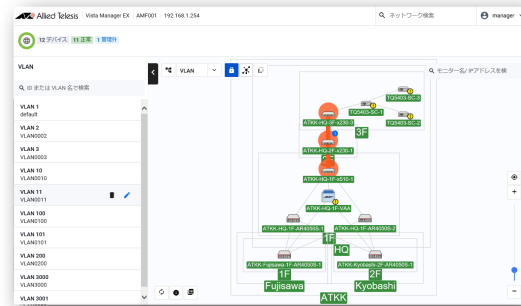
Allied Telesis Vista Manager EX AMF001 192.168.1.254

ネットワーク検索

manager

12 デバイス 11 正常 1 管理外

VLAN

ID または VLAN 名で検索

VLAN 1
default

VLAN 2
VLAN0002

VLAN 3
VLAN0003

VLAN 10
VLAN0010

VLAN 11
VLAN0011

VLAN 100
VLAN0100

VLAN 101
VLAN0101

VLAN 200
VLAN0200

VLAN 3000
VLAN3000

VLAN 3001

VLAN

モニター名/IPアドレスを検

TQ5403-SC-3

TQ5403-SC-1

TQ5403-SC-2

ATKK-HQ-3F-x230-1

3F

ATKK-HQ-2F-x230-1

ATKK-HQ-1F-x510-1

ATKK-HQ-1F-VAA

ATKK-HQ-1F-AR4050S-1

ATKK-HQ-1F-AR4050S-2

1F

HQ

ATKK-Fujisawa-1F-AR4050S-1

ATKK-Kyobashi-2F-AR4050S-1

1F

2F

Fujisawa

Kyobashi

ATKK